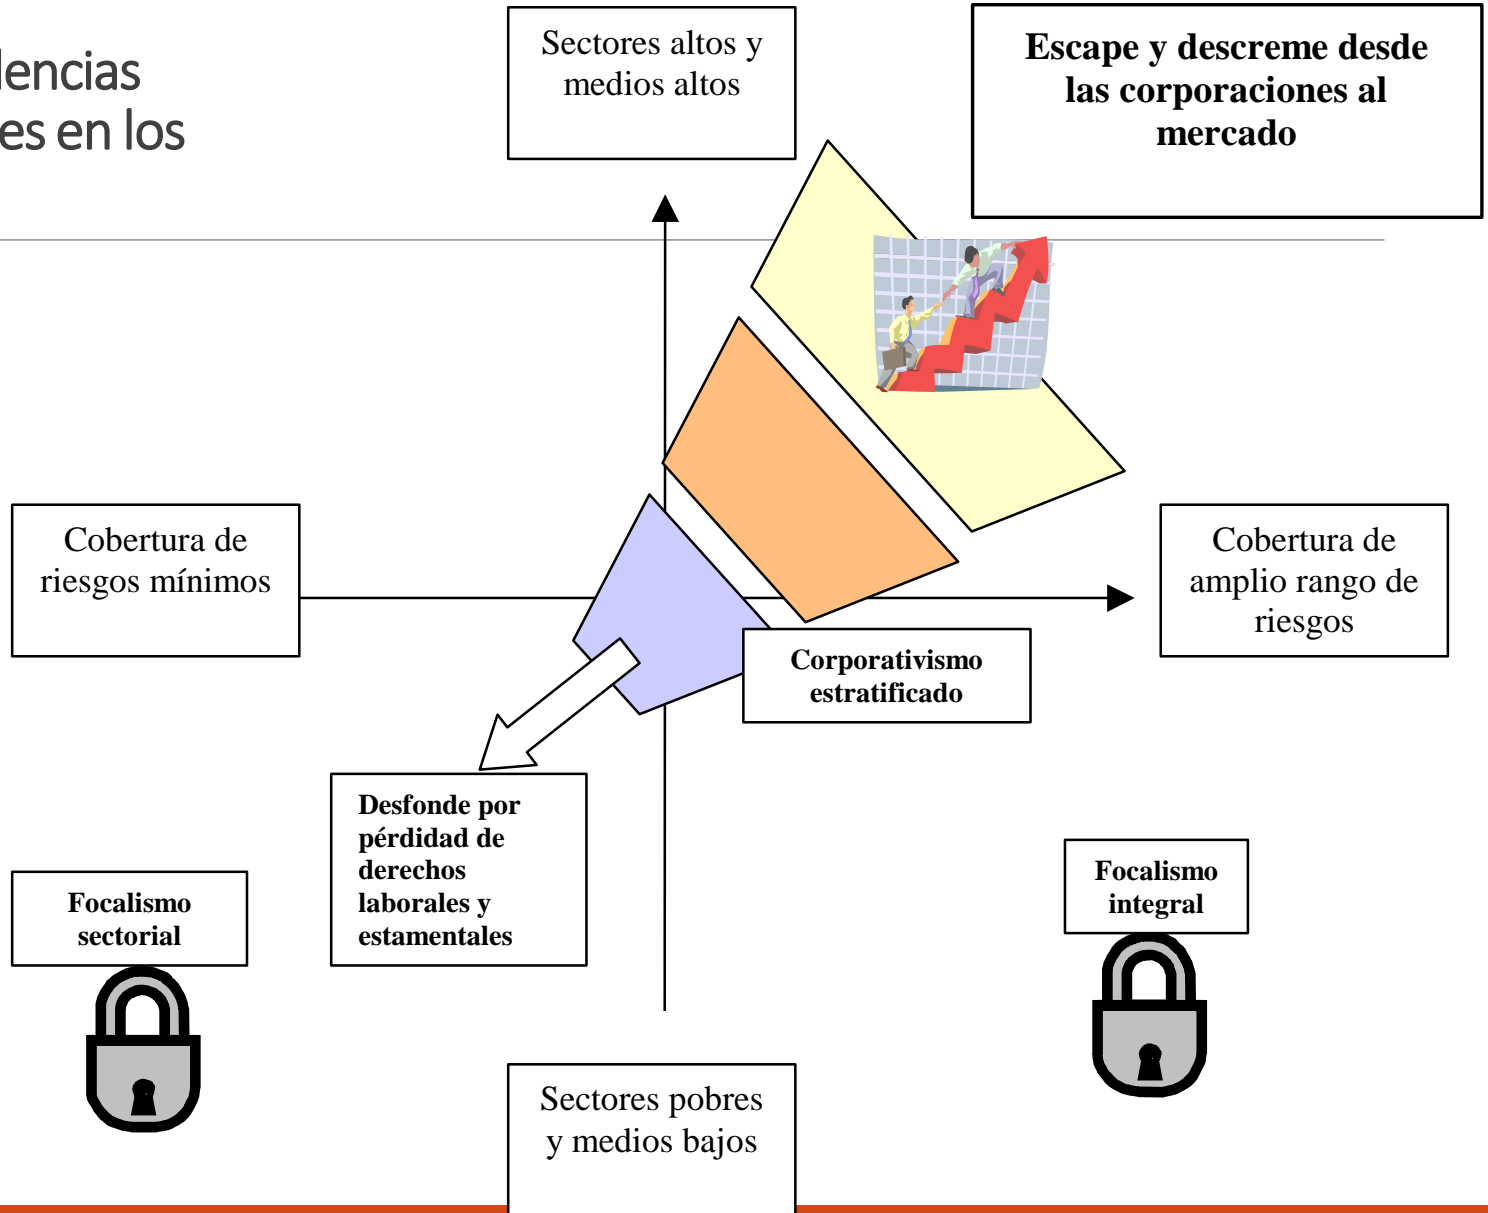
lencias
es en los

Sectores altos y medios altos

Escape y descreme desde las corporaciones al mercado

Cobertura de riesgos mínimos

Cobertura de amplio rango de riesgos

Corporativismo estratificado

Desfonde por pérdida de derechos laborales y estamentales

Focalismo sectorial

Focalismo integral

Sectores pobres y medios bajos